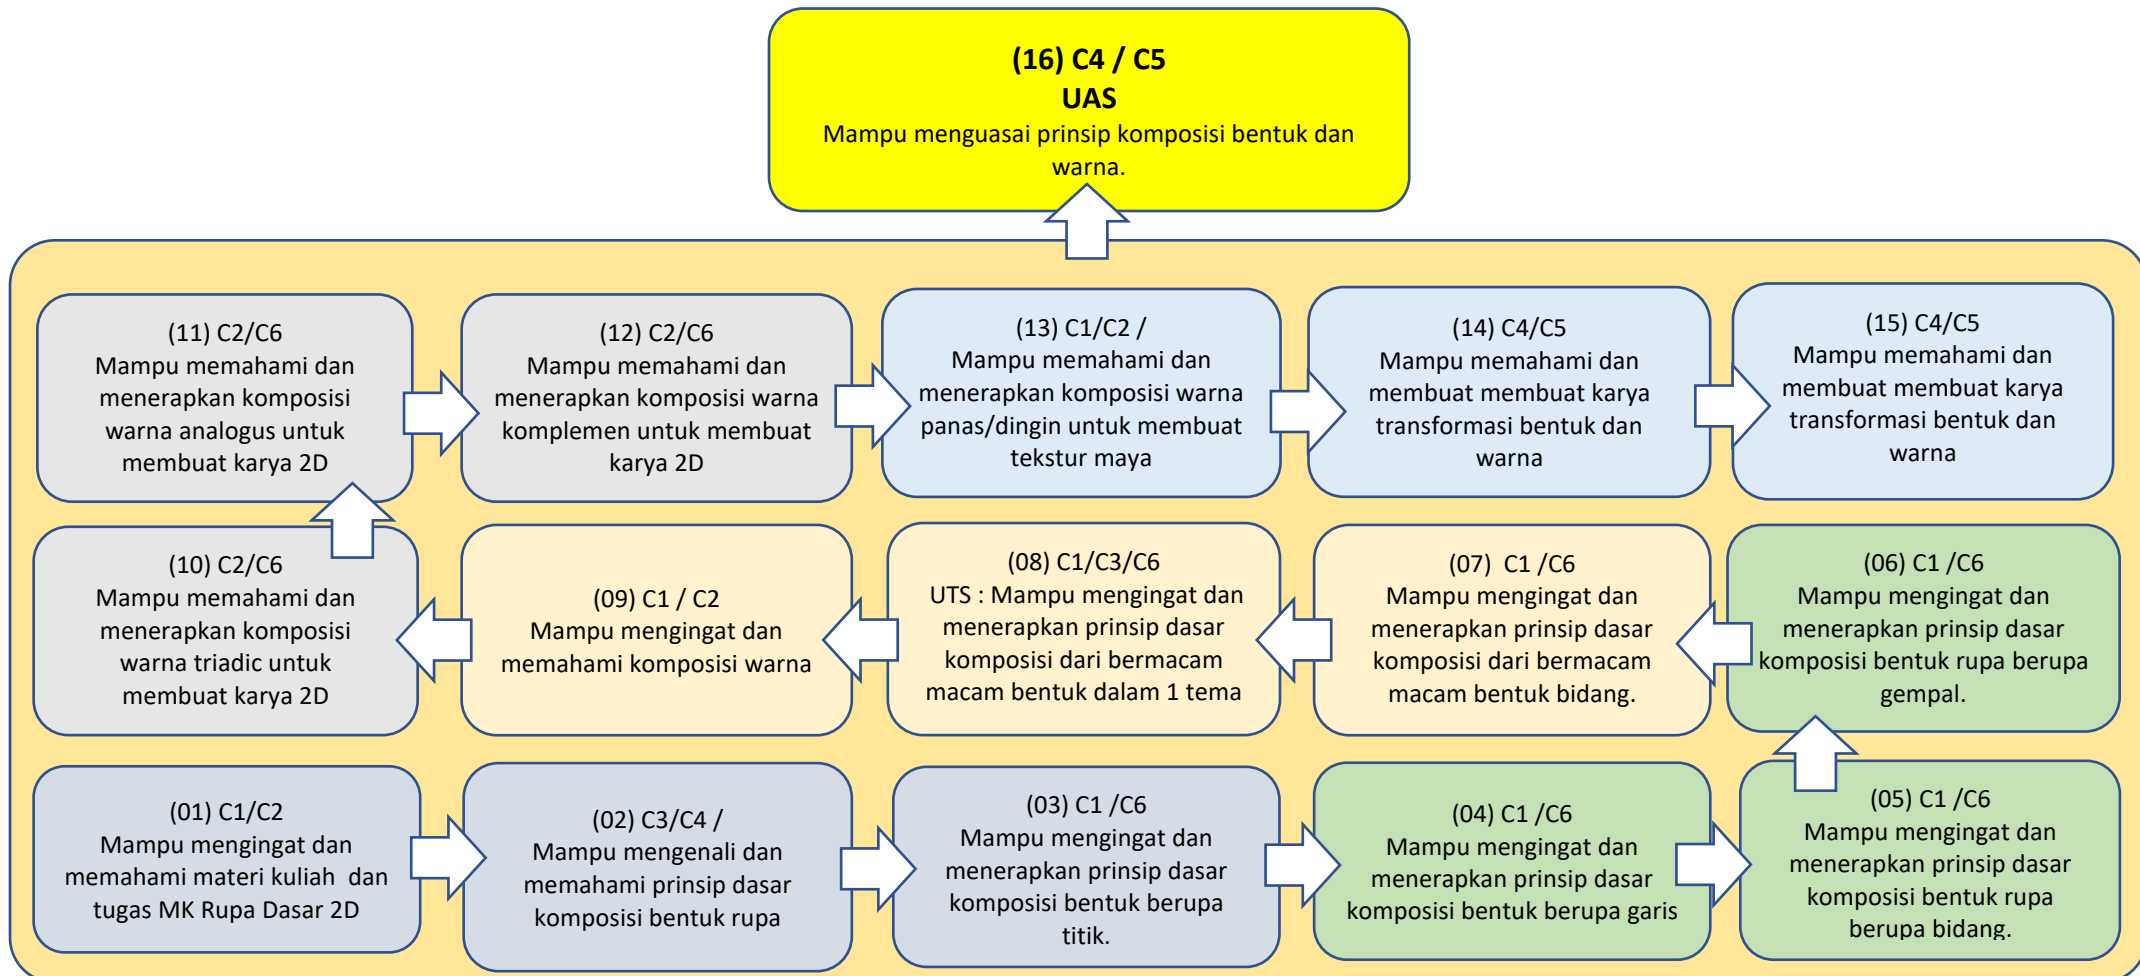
(16) C4 / C5
UAS
Mampu menguasai prinsip komposisi bentuk dan warna.

(11) C2/C6
Mampu memahami dan menerapkan komposisi warna analogus untuk membuat karya 2D

(12) C2/C6
Mampu memahami dan menerapkan komposisi warna komplemen untuk membuat karya 2D

(13) C1/C2 /
Mampu memahami dan menerapkan komposisi warna panas/dingin untuk membuat tekstur maya

(14) C4/C5
Mampu memahami dan membuat membuat karya transformasi bentuk dan warna

(15) C4/C5
Mampu memahami dan membuat membuat karya transformasi bentuk dan warna

(10) C2/C6
Mampu memahami dan menerapkan komposisi warna triadic untuk membuat karya 2D

(09) C1 / C2
Mampu mengingat dan memahami komposisi warna

(08) C1/C3/C6
UTS : Mampu mengingat dan menerapkan prinsip dasar komposisi dari bermacam macam bentuk dalam 1 tema

(07) C1 /C6
Mampu mengingat dan menerapkan prinsip dasar komposisi dari bermacam macam bentuk bidang.

(06) C1 /C6
Mampu mengingat dan menerapkan prinsip dasar komposisi bentuk rupa berupa gempal.

(01) C1/C2
Mampu mengingat dan memahami materi kuliah dan tugas MK Rupa Dasar 2D

(02) C3/C4 /
Mampu mengenali dan memahami prinsip dasar komposisi bentuk rupa

(03) C1 /C6
Mampu mengingat dan menerapkan prinsip dasar komposisi bentuk berupa titik.

(04) C1 /C6
Mampu mengingat dan menerapkan prinsip dasar komposisi bentuk berupa garis

(05) C1 /C6
Mampu mengingat dan menerapkan prinsip dasar komposisi bentuk rupa berupa bidang.